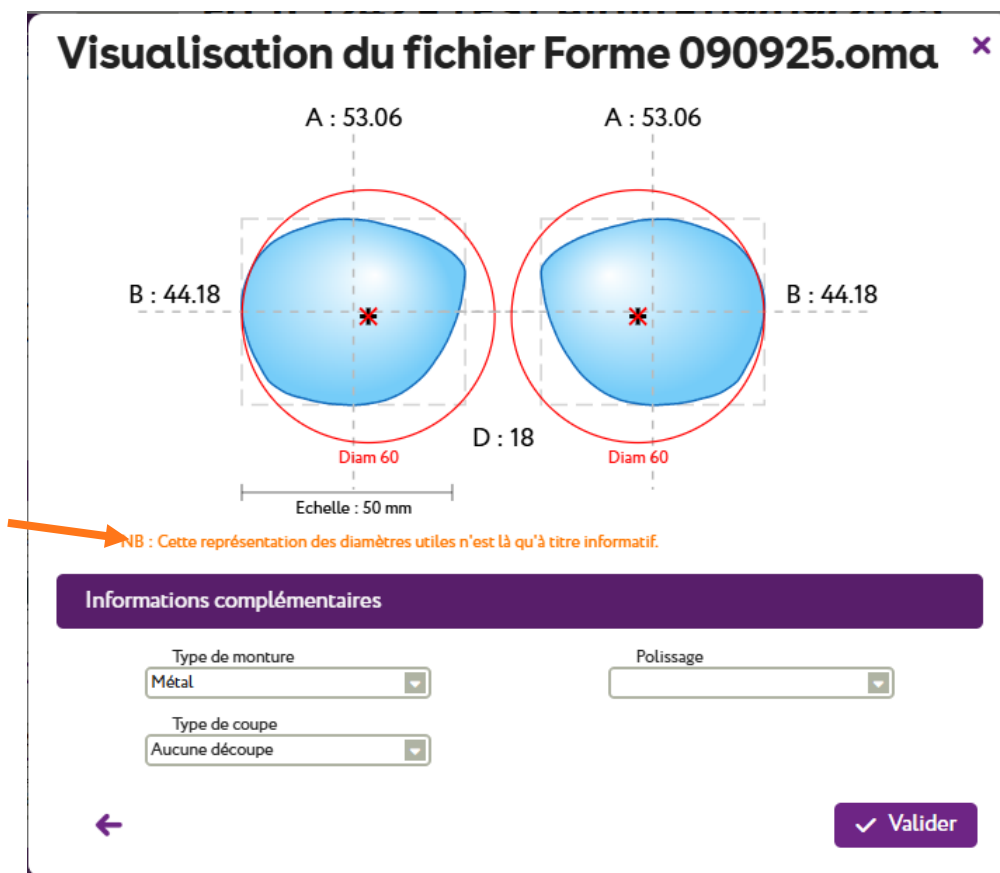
Visualisation du fichier Forme 090925.oma

×

A : 53.06

A : 53.06

B : 44.18

B : 44.18

D : 18

Diam 60

Diam 60

Echelle : 50 mm

NB : Cette représentation des diamètres utiles n'est là qu'à titre informatif.

Informations complémentaires

Type de monture

Métal

Polissage

Type de coupe

Aucune découpe

Valider